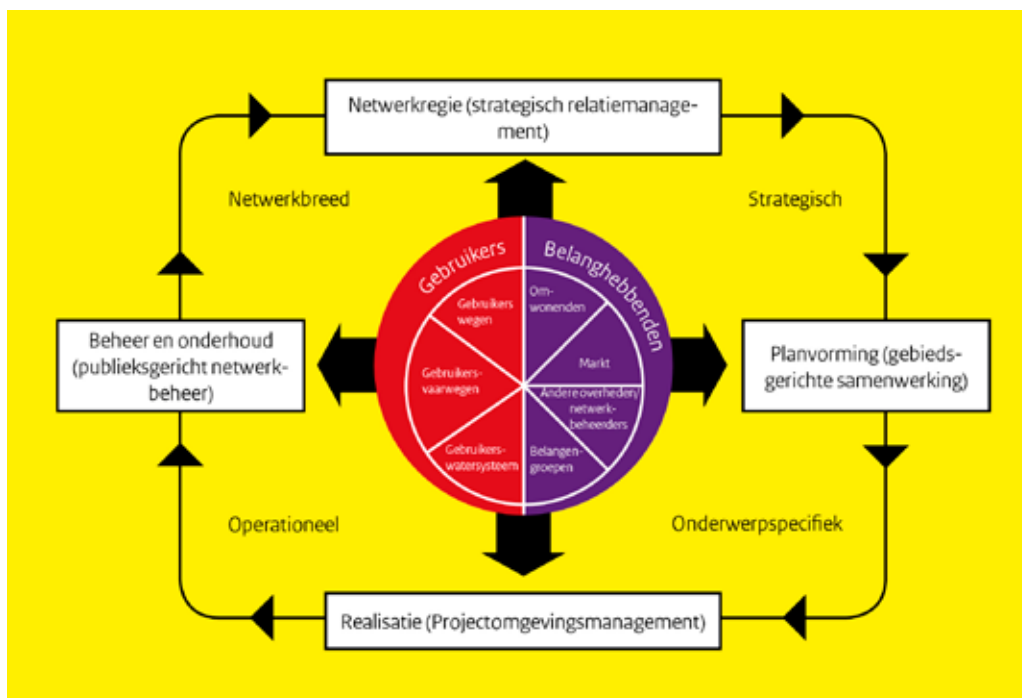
Netwerkregie (strategisch relatiemanagement)

Netwerkbreed

Strategisch

Gebruikers

Belanghebbenden

Gebruikers wegen

Gebruikers-vaarwegen

Gebruikers-watersysteem

Omwonenden

Markt

Andere overheden/ netwerkbeheerders

Belangengroepen

Beheer en onderhoud (publieksgericht netwerkbeheer)

Planvorming (gebiedsgerichte samenwerking)

Operationeel

Onderwerpspecifiek

Realisatie (Projectomgevingsmanagement)